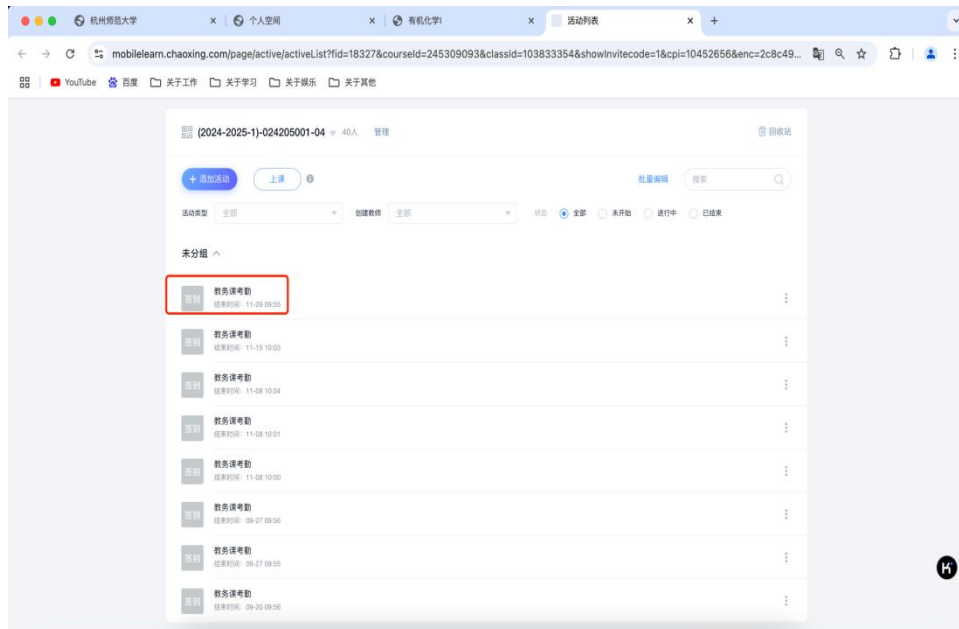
杭州师范大学 ×
个人空间 ×
有机化学I ×
活动列表 ×
+

mobilelearn.chaoxing.com/page/active/activeList?fid=18327&courseId=245309093&classId=103833354&showInvitecode=1&cpi=10452656&enc=2c8c49...

YouTube 百度 关于工作 关于学习 关于娱乐 关于其他

(2024-2025-1)-024205001-04 40人 管理
回收站

+ 添加活动
上课
批量编辑
搜索

活动类型 全部
创建教师 全部
状态 全部 未开始 进行中 已结束

未分组

签到 教务课考勤 结束时间: 11-29 09:55
签到 教务课考勤 结束时间: 11-15 10:03
签到 教务课考勤 结束时间: 11-08 10:04
签到 教务课考勤 结束时间: 11-08 10:01
签到 教务课考勤 结束时间: 11-08 10:00
签到 教务课考勤 结束时间: 09-27 09:56
签到 教务课考勤 结束时间: 09-27 09:55
签到 教务课考勤 结束时间: 09-20 09:56